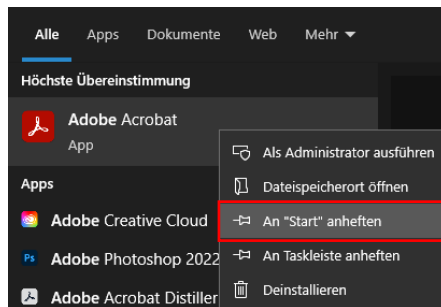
Alle Apps Dokumente Web Mehr ▾

Höchste Übereinstimmung

Adobe Acrobat
App

Apps

Adobe Creative Cloud

Adobe Photoshop 2022

Adobe Acrobat Distiller

Als Administrator ausführen

Dateispeicherort öffnen

An "Start" anheften

An Taskleiste anheften

Deinstallieren